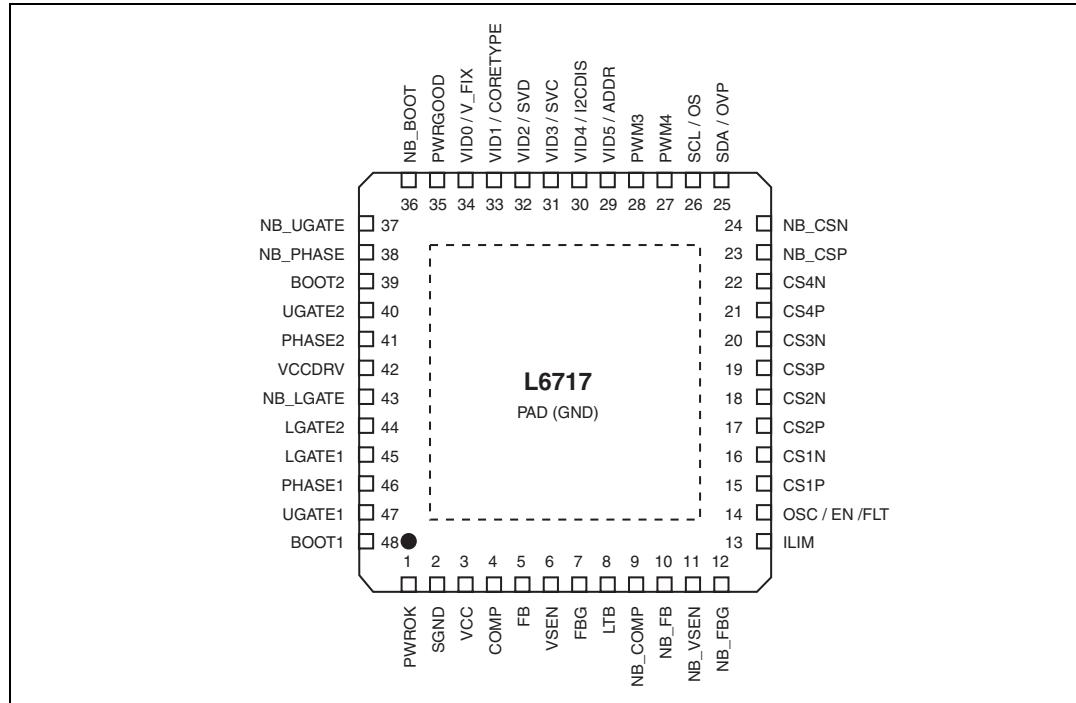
NB_BOOT
PWRGOOD
VID0 / V_FIX
VID1 / CORETYPE
VID2 / SVD
VID3 / SVC
VID4 / I2CDIS
VID5 / ADDR
PWM3
PWM4
SCL / OS
SDA / OVP

36 35 34 33 32 31 30 29 28 27 26 25

NB_UGATE 37
NB_PHASE 38
BOOT2 39
UGATE2 40
PHASE2 41
VCCDRV 42
NB_LGATE 43
LGATE2 44
LGATE1 45
PHASE1 46
UGATE1 47
BOOT1 48

24 NB_CSN
23 NB_CSP
22 CS4N
21 CS4P
20 CS3N
19 CS3P
18 CS2N
17 CS2P
16 CS1N
15 CS1P
14 OSC / EN /FLT
13 ILIM

L6717
PAD (GND)

1 2 3 4 5 6 7 8 9 10 11 12

PWROK
SGND
VCC
COMP
FB
VSEN
FBG
LTB
NB_COMP
NB_FB
NB_VSEN
NB_FBG